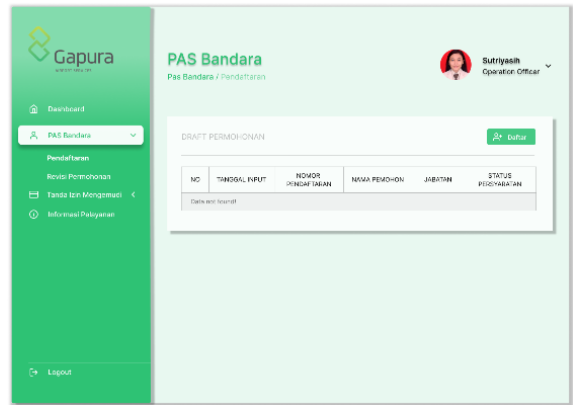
Gapura

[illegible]

Dashboard

PAS Bandara

Pendaftaran

Revisi Permohonan

Tanda Izin Mengemudi

Informasi Pelayanan

Logout

PAS Bandara

Pas Bandara / Pendaftaran

Sutriyasih

Operation Officer

DRAFT PERMOHONAN

Daftar

| NO | TANGGAL INPUT | NOMOR PENDAFTARAN | NAMA PEMOHON | JABATAN | STATUS PERSYARATAN |
|---|---|---|---|---|---|
| Data not found! | | | | | |